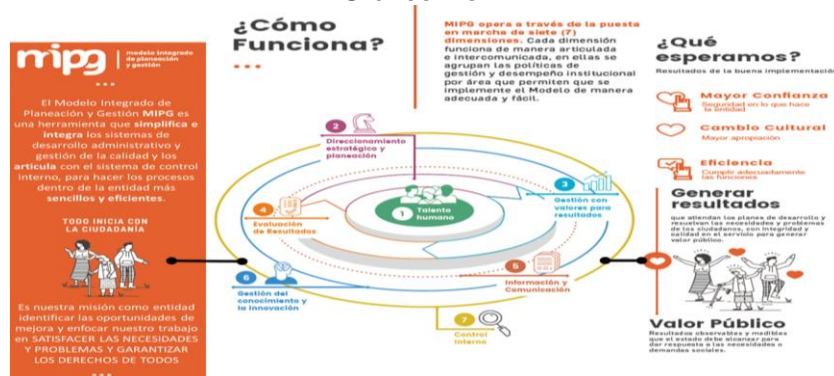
mipg | Modelo Integrado de Planeación y Gestión

• • •

El Modelo Integrado de Planeación y Gestión MIPG es una herramienta que simplifica e integra los sistemas de desarrollo administrativo y gestión de la calidad y los articula con el sistema de control interno, para hacer los procesos dentro de la entidad más sencillos y eficientes.

TODO INICIA CON LA CIUDADANÍA

Es nuestra misión como entidad identificar las oportunidades de mejora y enfocar nuestro trabajo en SATISFACER LAS NECESIDADES Y PROBLEMAS Y GARANTIZAR LOS DERECHOS DE TODOS

• • •

¿Cómo Funciona?

• • •

MIPG opera a través de la puesta en marcha de siete (7) dimensiones. Cada dimensión funciona de manera articulada e intercomunicada, en ellas se agrupan las políticas de gestión y desempeño institucional por área que permiten que se implemente el Modelo de manera adecuada y fácil.

1 Talento humano

2 Direccionamiento estratégico y planeación

3 Gestión con valores para resultados

4 Evaluación de Resultados

5 Información y Comunicación

6 Gestión del conocimiento y la innovación

7 Control Interno

¿Qué esperamos?

Resultados de la buena implementación

Mayor Confianza
Seguridad en lo que hace la entidad

Cambio Cultural
Mayor apropiación

Eficiencia
Cumplir adecuadamente las funciones

Generar resultados
que atiendan los planes de desarrollo y resuelvan las necesidades y problemas de los ciudadanos, con integridad y calidad en el servicio para generar valor público.

Valor Público
Resultados observables y medibles que el estado debe alcanzar para dar respuesta a las necesidades o demandas sociales.